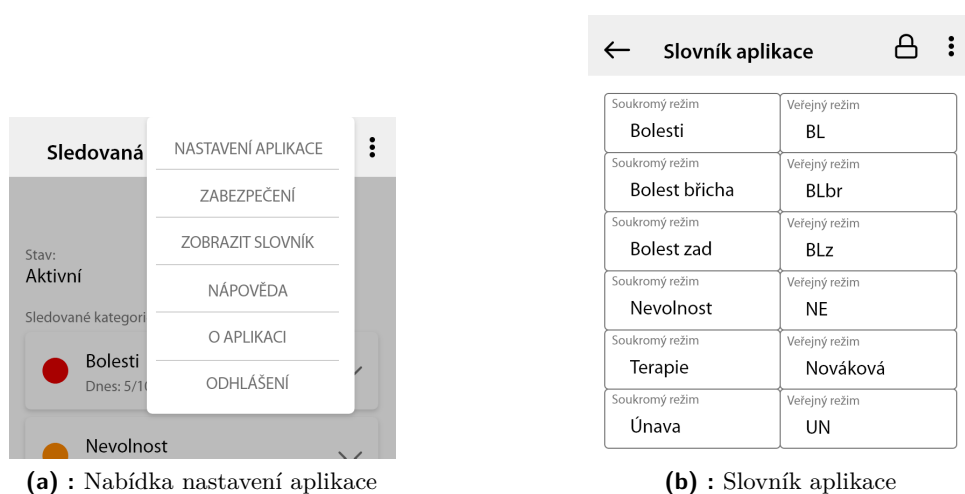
Sledovaná

NASTAVENÍ APLIKACE
ZABEZPEČENÍ
ZOBRAZIT SLOVNÍK
NÁPOVĚDA
O APLIKACI
ODHLÁŠENÍ

Stav:
Aktivní

Sledované kategori

Bolesti
Dnes: 5/1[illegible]

Nevolnost

(a) : Nabídka nastavení aplikace

Slovník aplikace

| Soukromý režim | Veřejný režim |
|---|---|
| Bolesti | BL |
| Bolest břicha | BLbr |
| Bolest zad | BLz |
| Nevolnost | NE |
| Terapie | Nováková |
| Únava | UN |

(b) : Slovník aplikace